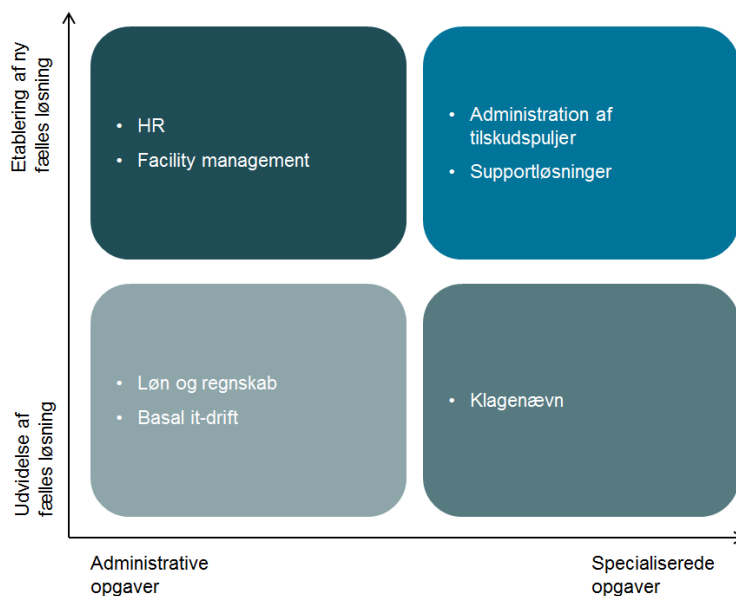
Etablering af ny fælles løsning

Udvidelse af fælles løsning

• HR
• Facility management

• Administration af tilskudspuljer
• Supportløsninger

• Løn og regnskab
• Basal it-drift

• Klagenævn

Administrative opgaver

Specialiserede opgaver